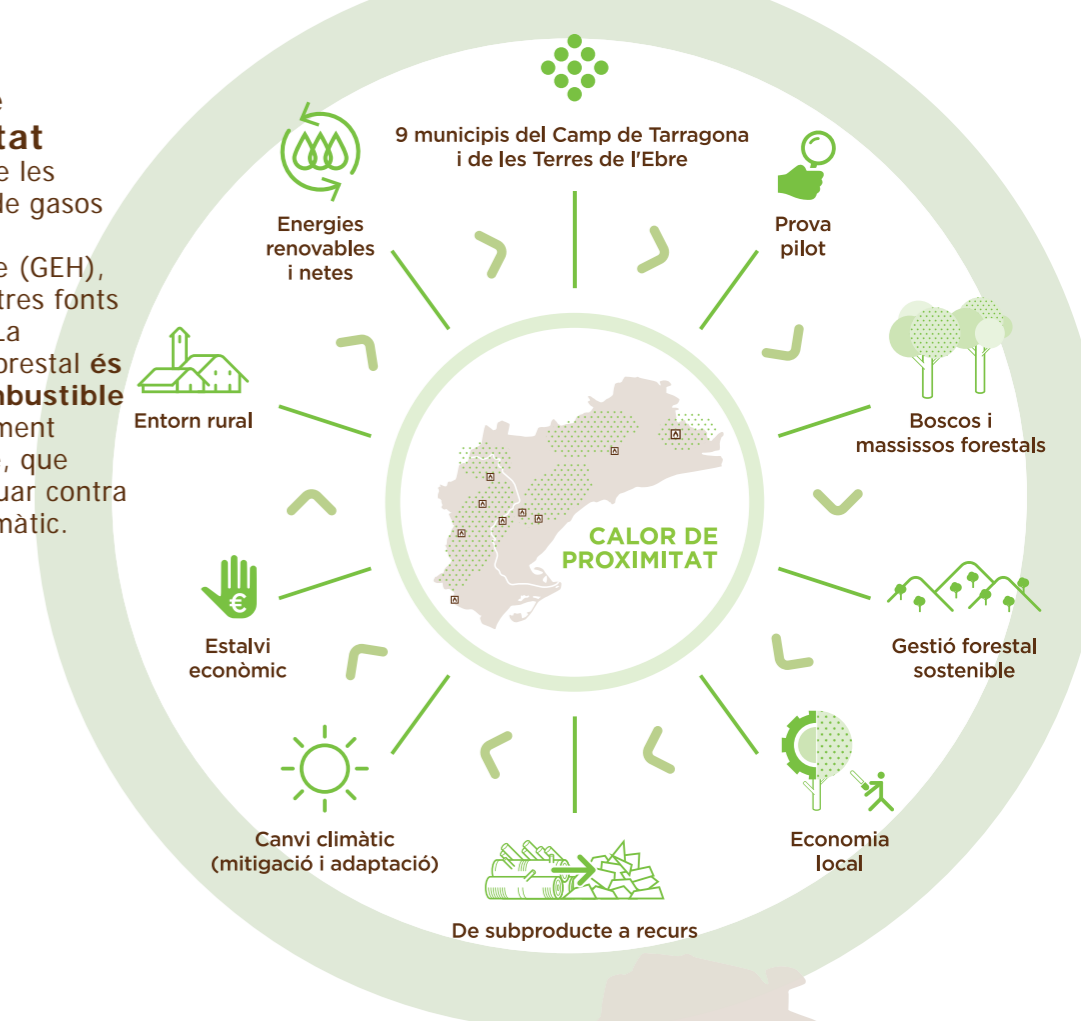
e
tat
e les
le gasos
e (GEH),
tres fonts
La
orestal és
nbustible
ment
, que
uar contra
màtic.

9 municipis del Camp de Tarragona i de les Terres de l'Ebre

Prova pilot

Boscos i massissos forestals

Gestió forestal sostenible

Economia local

De subproducte a recurs

Canvi climàtic (mitigació i adaptació)

Estalvi econòmic

Entorn rural

Energies renovables i netes

CALOR DE PROXIMITAT